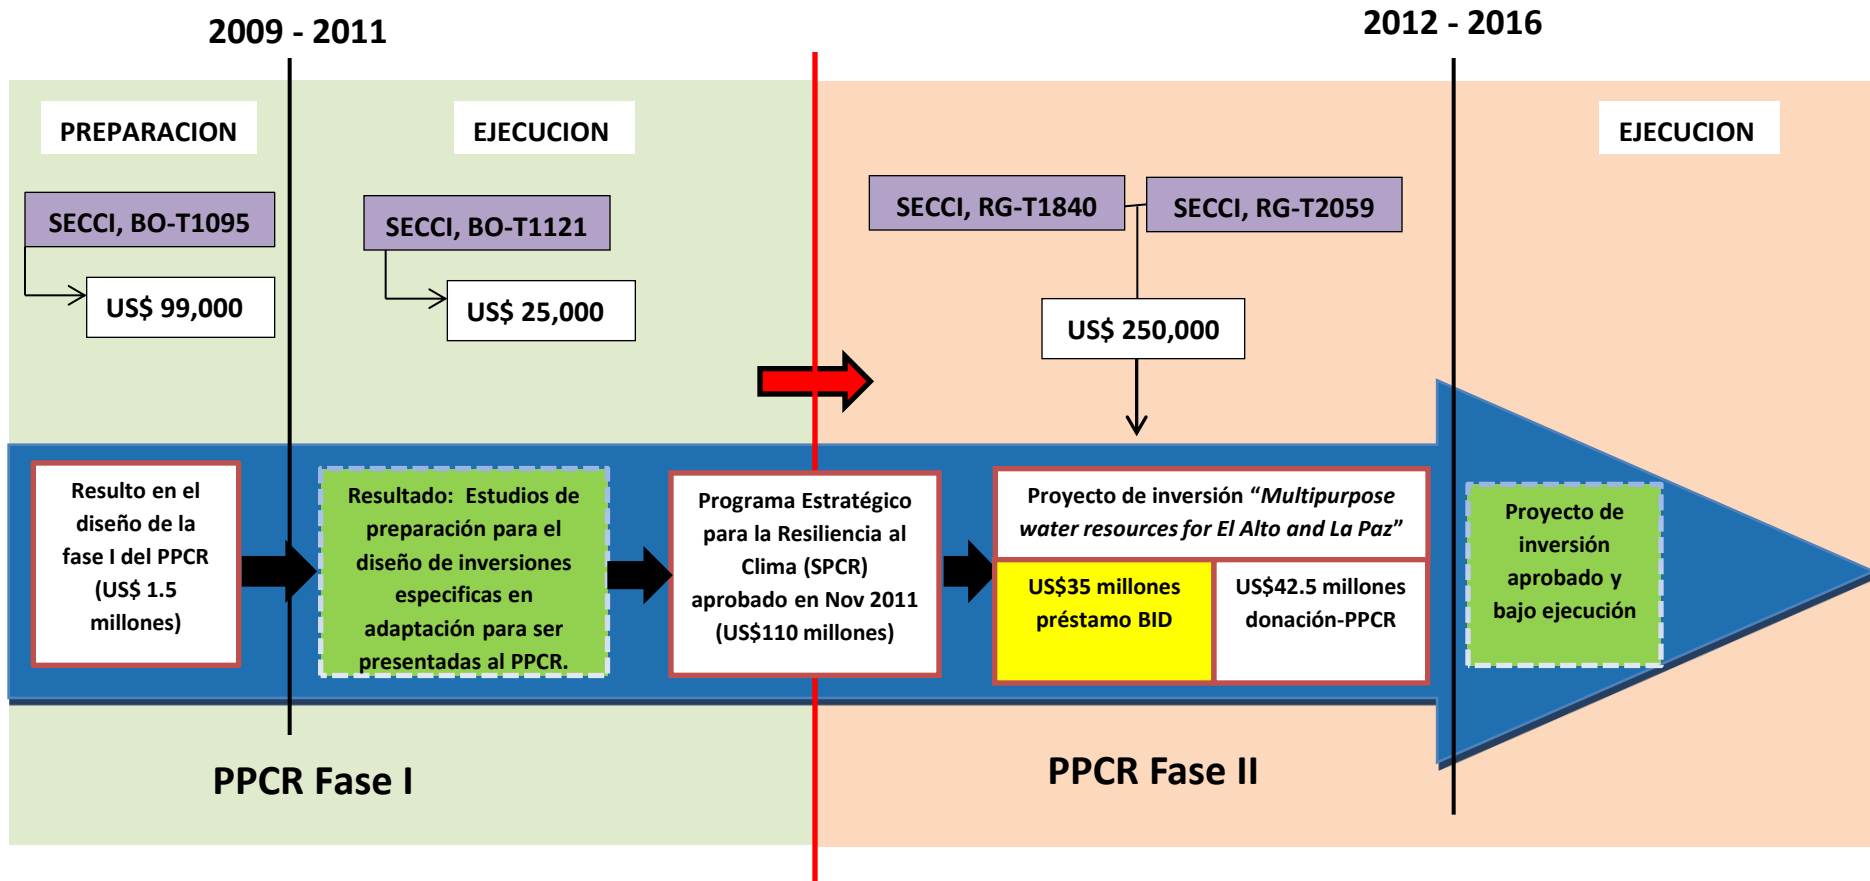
2009 - 2011

2012 - 2016

PREPARACION

EJECUCION

EJECUCION

SECCI, BO-T1095

US$ 99,000

SECCI, BO-T1121

US$ 25,000

SECCI, RG-T1840

SECCI, RG-T2059

US$ 250,000

Resulto en el diseño de la fase I del PPCR (US$ 1.5 millones)

Resultado: Estudios de preparación para el diseño de inversiones especificas en adaptación para ser presentadas al PPCR.

Programa Estratégico para la Resiliencia al Clima (SPCR) aprobado en Nov 2011 (US$110 millones)

Proyecto de inversión "*Multipurpose water resources for El Alto and La Paz*"

US$35 millones préstamo BID

US$42.5 millones donación-PPCR

Proyecto de inversión aprobado y bajo ejecución

PPCR Fase I

PPCR Fase II